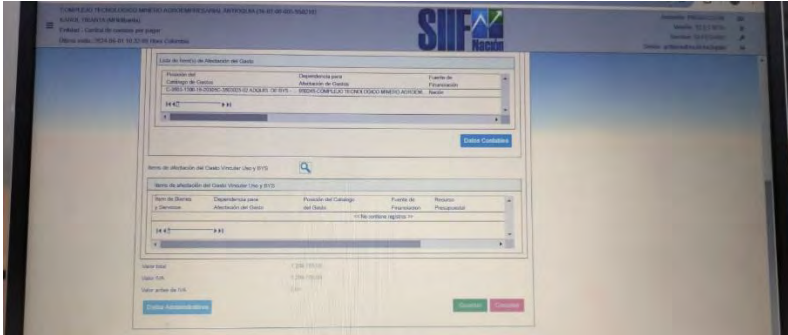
COMPLEJO TECNOLOGICO MINERO AGROEMPRESARIAL ANTIOQUIA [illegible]
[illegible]
Entidad : Central de cuentas por pagar
Último visita: 2024-04-01 10:32:49 Hora Colombia

SIIF Nación

Usuario: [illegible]
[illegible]
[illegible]
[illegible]

Lista de Item(s) de Afectación del Gasto

| Posición del Catálogo de Gastos | Dependencia para Afectación de Gastos | Fuente de Financiación |
|---|---|---|
| 2-0-02-0-002-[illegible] ADQUIS. DE SVS. | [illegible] COMPLEJO TECNOLOGICO MINERO AGROEM... | Nación |

Datos Contables

Items de afectación del Gasto Vincular Uso y SYS

Items de afectación del Gasto Vincular Uso y SYS

| Item de Bienes y Servicios | Dependencia para Afectación del Gasto | Posición del Catalogo del Gasto | Fuente de Financiación | Recurso Presupuestal |
|---|---|---|---|---|
| << No contiene registros >> | | | | |

Valor total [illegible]
Valor IVA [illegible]
Valor antes de IVA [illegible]

Datos Administrativos

Guardar Cancelar